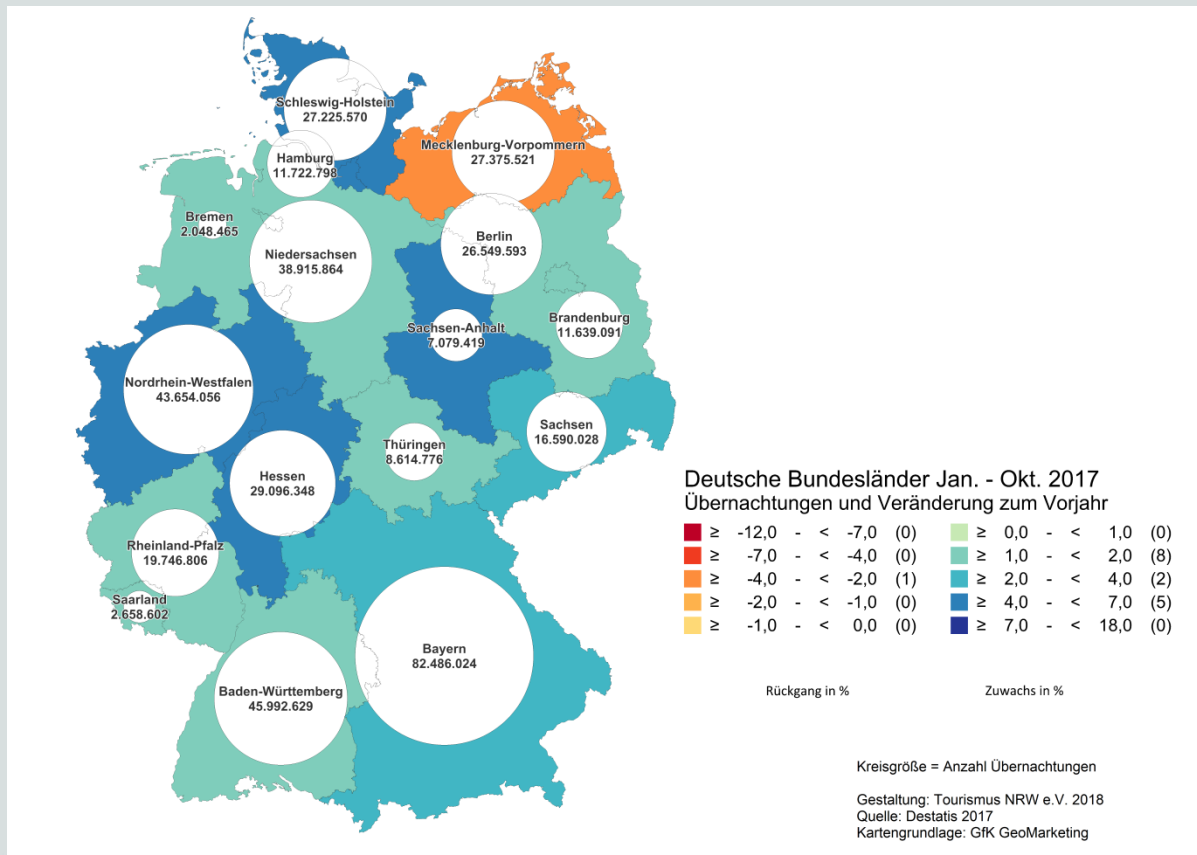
Schleswig-Holstein
27.225.570

Hamburg
11.722.798

Mecklenburg-Vorpommern
27.375.521

Bremen
2.048.465

Niedersachsen
38.915.864

Berlin
26.549.593

Brandenburg
11.639.091

Sachsen-Anhalt
7.079.419

Nordrhein-Westfalen
43.654.056

Sachsen
16.590.028

Thüringen
8.614.776

Hessen
29.096.348

Rheinland-Pfalz
19.746.806

Saarland
2.658.602

Bayern
82.486.024

Baden-Württemberg
45.992.629

Deutsche Bundesländer Jan. - Okt. 2017
Übernachtungen und Veränderung zum Vorjahr

| | | | | |
|---|---|---|---|---|
| ≥ -12,0 - < -7,0 | (0) | | ≥ 0,0 - < 1,0 | (0) |
| ≥ -7,0 - < -4,0 | (0) | | ≥ 1,0 - < 2,0 | (8) |
| ≥ -4,0 - < -2,0 | (1) | | ≥ 2,0 - < 4,0 | (2) |
| ≥ -2,0 - < -1,0 | (0) | | ≥ 4,0 - < 7,0 | (5) |
| ≥ -1,0 - < 0,0 | (0) | | ≥ 7,0 - < 18,0 | (0) |

Rückgang in %

Zuwachs in %

Kreisgröße = Anzahl Übernachtungen

Gestaltung: Tourismus NRW e.V. 2018
Quelle: Destatis 2017
Kartengrundlage: GfK GeoMarketing